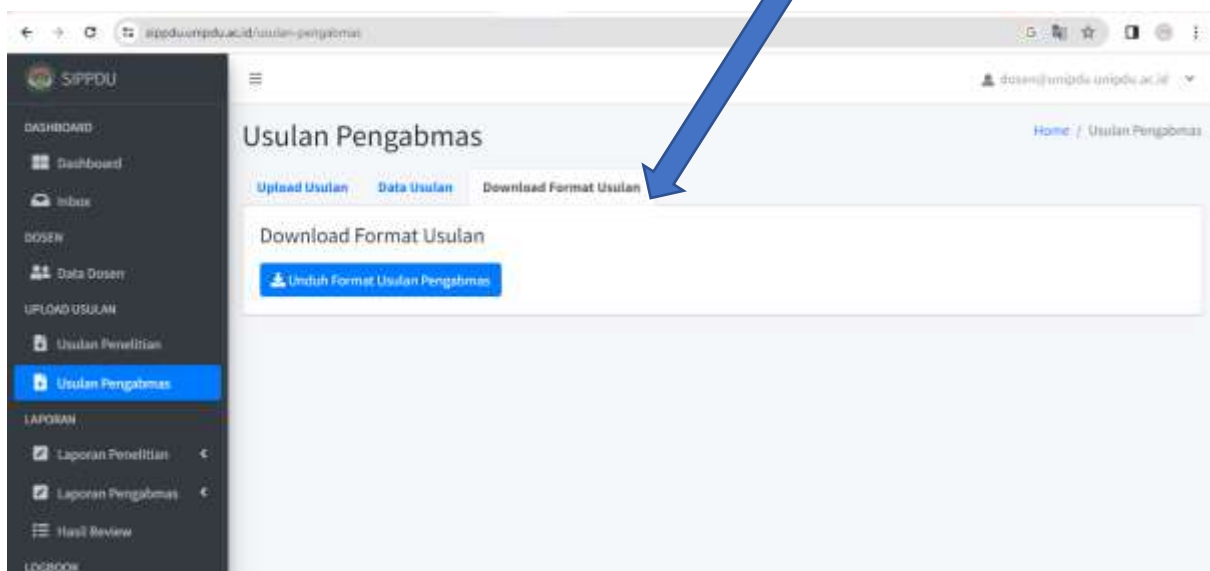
sippdu.unipdu.ac.id/usulan-pengabmas

SIPPDU

DASHBOARD

Dashboard

Inbox

DOSEN

Data Dosen

UPLOAD USULAN

Usulan Penelitian

Usulan Pengabmas

LAPORAN

Laporan Penelitian

Laporan Pengabmas

Hasil Review

LOGBOOK

dosen@unipdu.unipdu.ac.id

Usulan Pengabmas

Home / Usulan Pengabmas

Upload Usulan Data Usulan Download Format Usulan

Download Format Usulan

Unduh Format Usulan Pengabmas